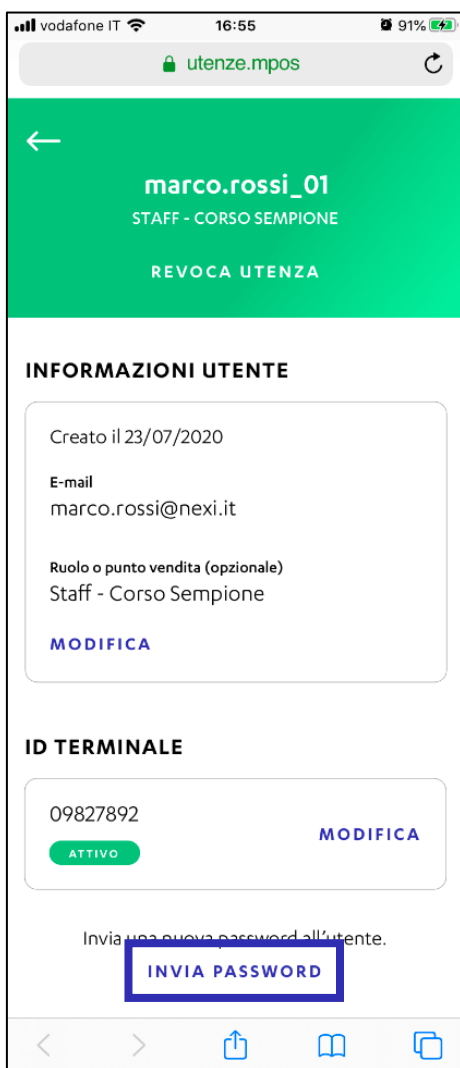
vodafone IT 16:55 91%

utenze.mpos

←

marco.rossi_01

STAFF - CORSO SEMPIONE

REVOCA UTENZA

INFORMAZIONI UTENTE

Creato il 23/07/2020

E-mail

marco.rossi@nexi.it

Ruolo o punto vendita (opzionale)

Staff - Corso Sempione

MODIFICA

ID TERMINALE

09827892

ATTIVO

MODIFICA

Invia una nuova password all'utente.

INVIA PASSWORD